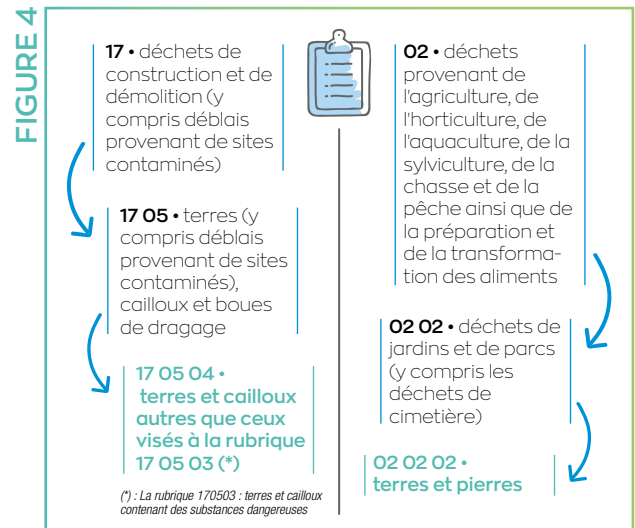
FIGURE 4

17 • déchets de construction et de démolition (y compris déblais provenant de sites contaminés)

17 05 • terres (y compris déblais provenant de sites contaminés), cailloux et boues de dragage

17 05 04 • terres et cailloux autres que ceux visés à la rubrique 17 05 03 (*)

(*) : La rubrique 170503 : terres et cailloux contenant des substances dangereuses

02 • déchets provenant de l'agriculture, de l'horticulture, de l'aquaculture, de la sylviculture, de la chasse et de la pêche ainsi que de la préparation et de la transformation des aliments

02 02 • déchets de jardins et de parcs (y compris les déchets de cimetière)

02 02 02 • terres et pierres